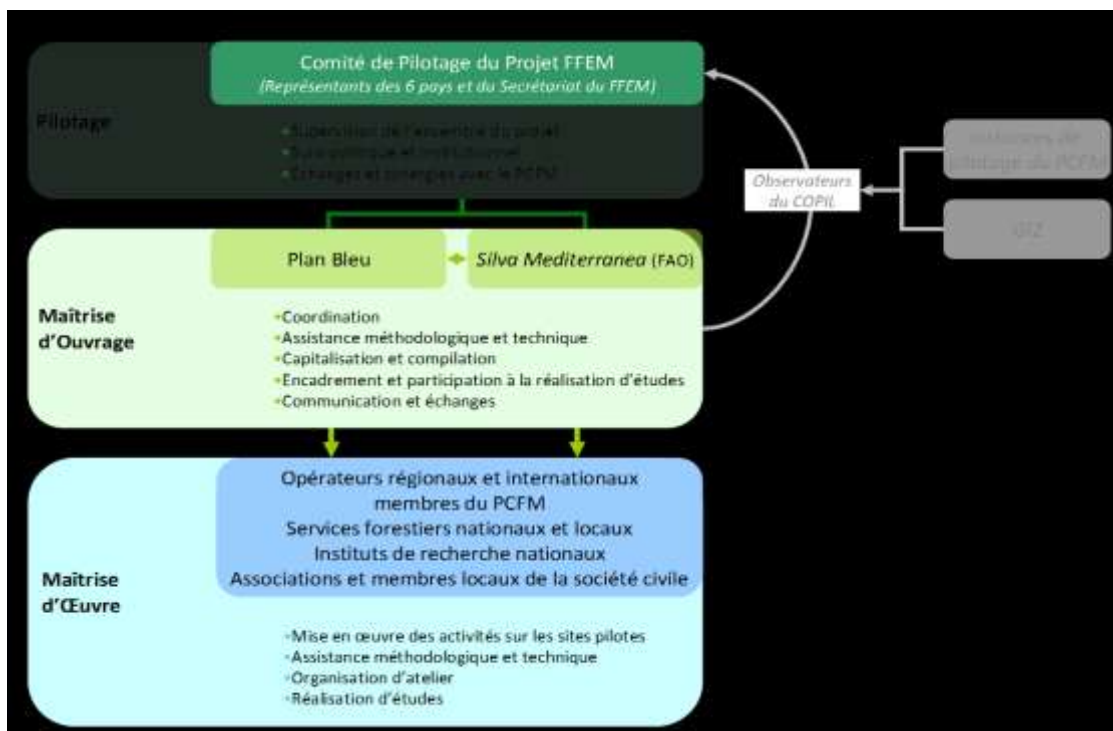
Comité de Pilotage du Projet FFEM
(Représentants des 6 pays et du Secrétariat du FFEM)

Pilotage

Supervision de l'ensemble du projet
Suivi politique et institutionnel
Echanges et synergies avec le PCFM

Instances de pilotage du PCFM

Observateurs du COPIL

GIZ

Plan Bleu

Silva Mediterranea (FAO)

Maîtrise d'Ouvrage

Coordination
Assistance méthodologique et technique
Capitalisation et compilation
Encadrement et participation à la réalisation d'études
Communication et échanges

Opérateurs régionaux et internationaux membres du PCFM
Services forestiers nationaux et locaux
Instituts de recherche nationaux
Associations et membres locaux de la société civile

Maîtrise d'Œuvre

Mise en œuvre des activités sur les sites pilotes
Assistance méthodologique et technique
Organisation d'atelier
Réalisation d'études